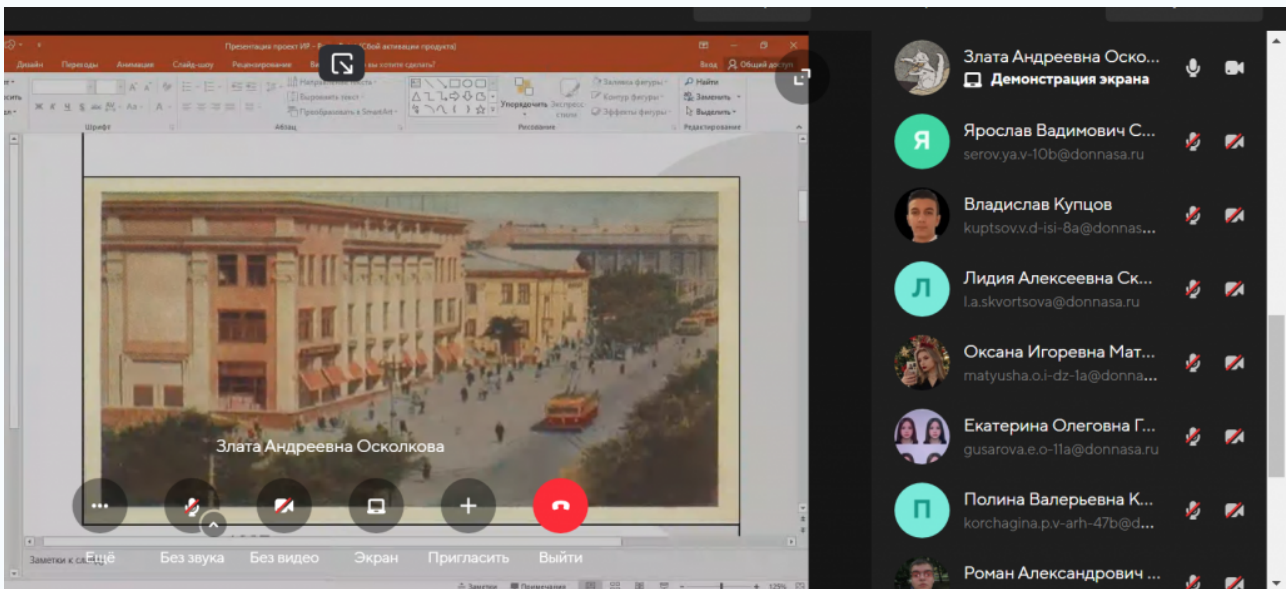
Презентация проект ИР - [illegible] [Сбой активации продукта]

Дизайн Переходы Анимация Слайд-шоу Рецензирование Вид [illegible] Что вы хотите сделать? Вход Общий доступ

Направление текста
Выровнять текст
Преобразовать в SmartArt

Упорядочить Экспресс-стили
Заливка фигуры
Контур фигуры
Эффекты фигуры
Найти
Заменить
Выделить

Шрифт Абзац Рисование Редактирование

Злата Андреевна Осколкова

Ещё Без звука Без видео Экран Пригласить Выйти

Заметки к слайду

Заметки Примечания 125%

Злата Андреевна Оско...
Демонстрация экрана

Я
Ярослав Вадимович С...
serov.ya.v-10b@donnasa.ru

Владислав Купцов
kuptsov.v.d-isi-8a@donnas...

Л
Лидия Алексеевна Ск...
l.a.skvortsova@donnasa.ru

Оксана Игоревна Мат...
matyusha.o.i-dz-1a@donna...

Екатерина Олеговна Г...
gusarova.e.o-11a@donnasa.ru

П
Полина Валерьевна К...
korchagina.p.v-arh-47b@d...

Роман Александрович ...